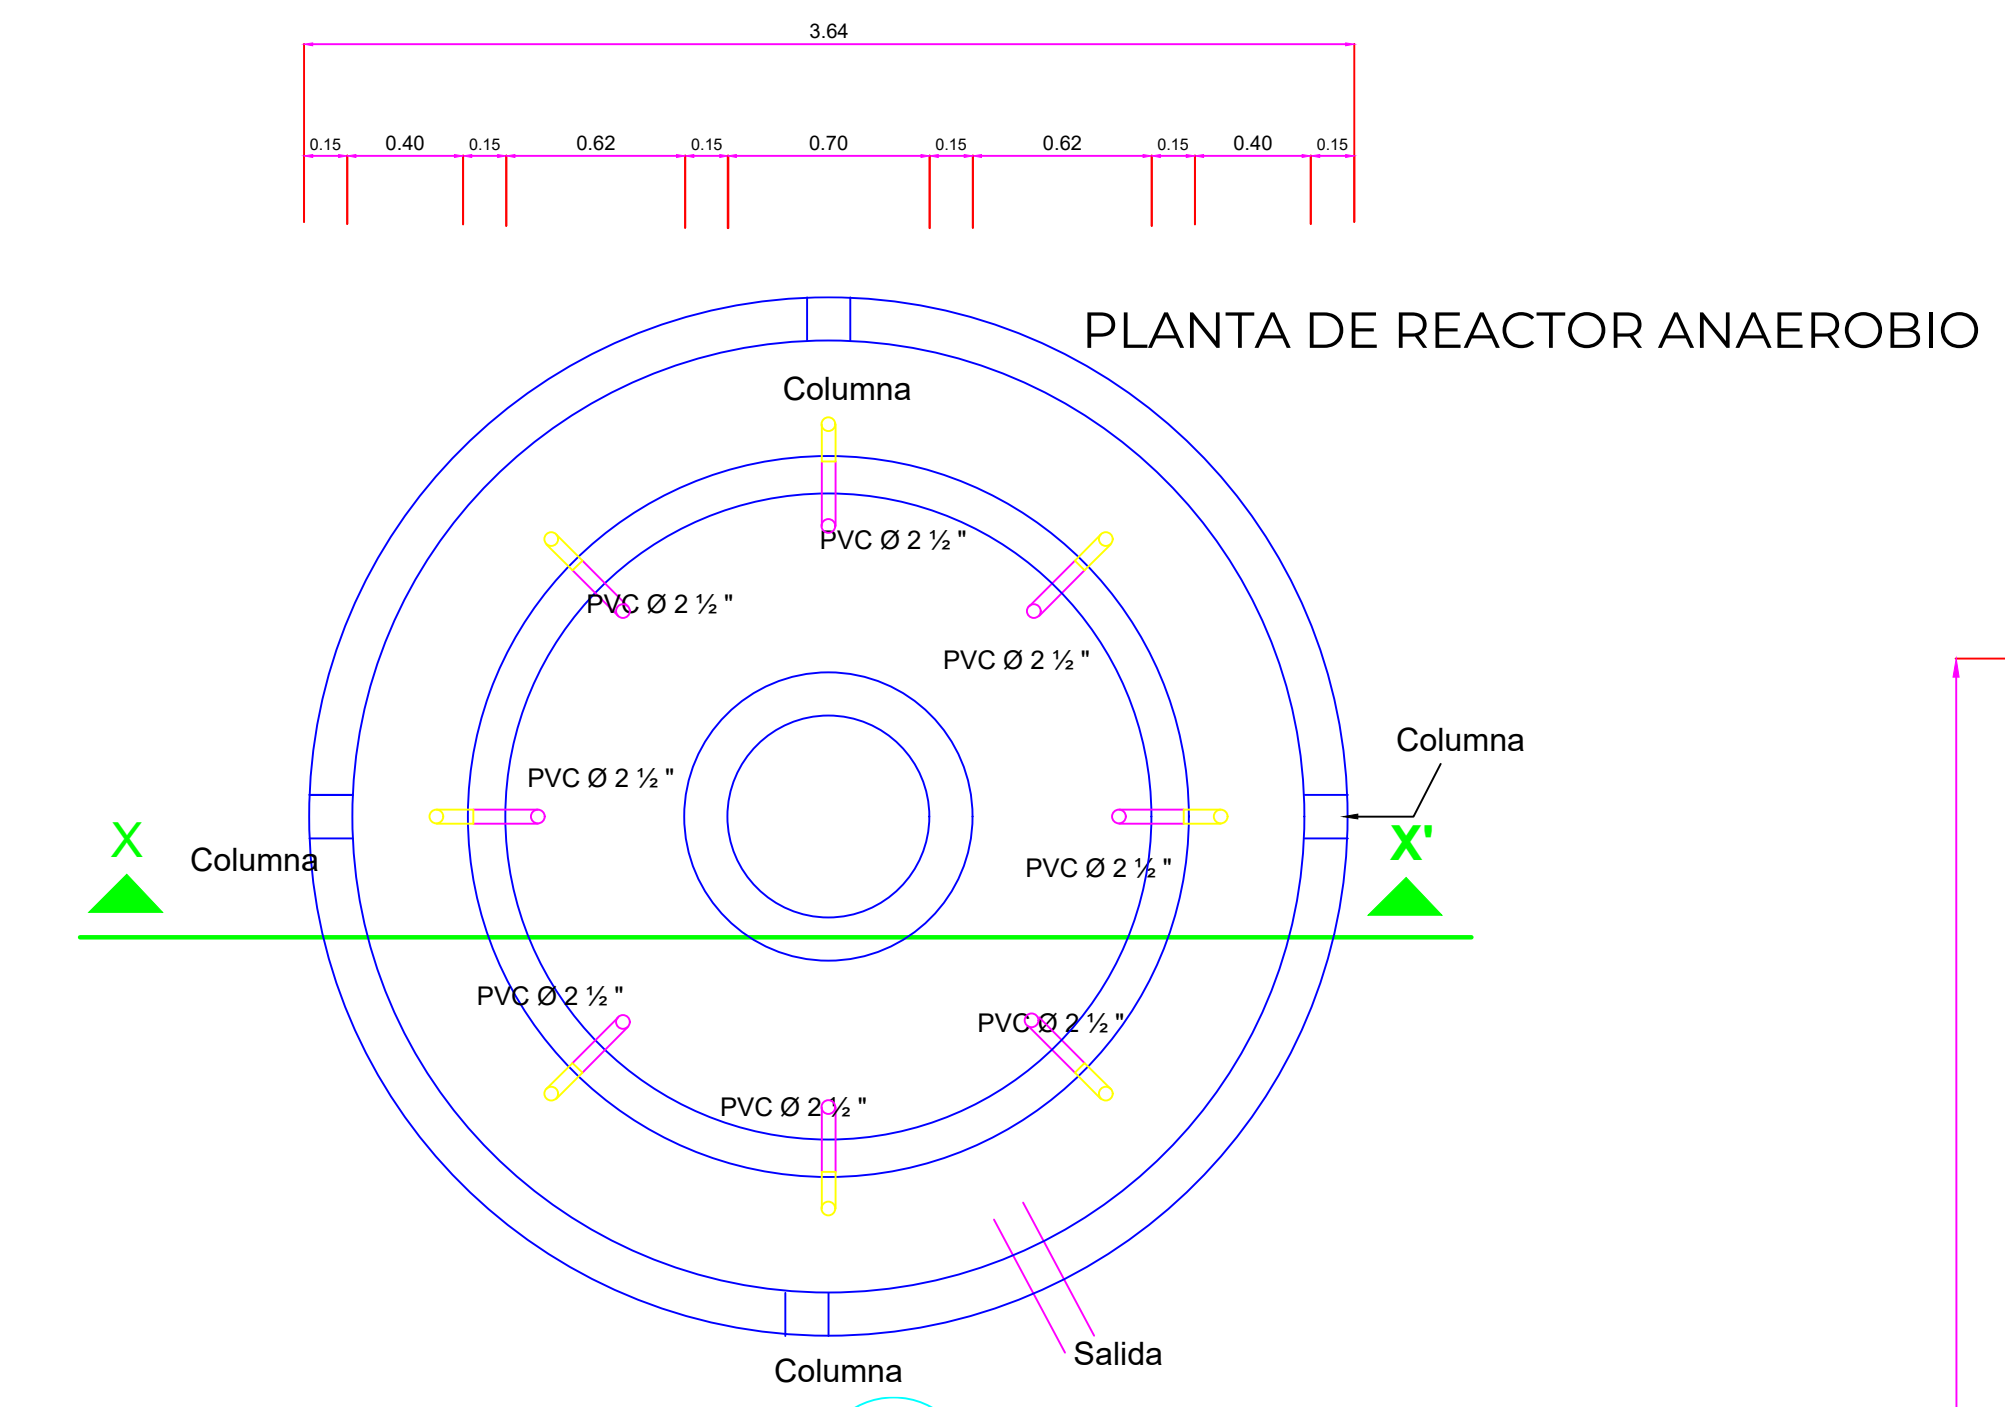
3.64

0.15 0.40 0.15 0.62 0.15 0.70 0.15 0.62 0.15 0.40 0.15

PLANTA DE REACTOR ANAEROBIO

Columna

PVC Ø 2 ½ "

PVC Ø 2 ½ "

PVC Ø 2 ½ "

Columna

PVC Ø 2 ½ "

X

Columna

X'

PVC Ø 2 ½ "

PVC Ø 2 ½ "

PVC Ø 2 ½ "

PVC Ø 2 ½ "

Salida

Columna